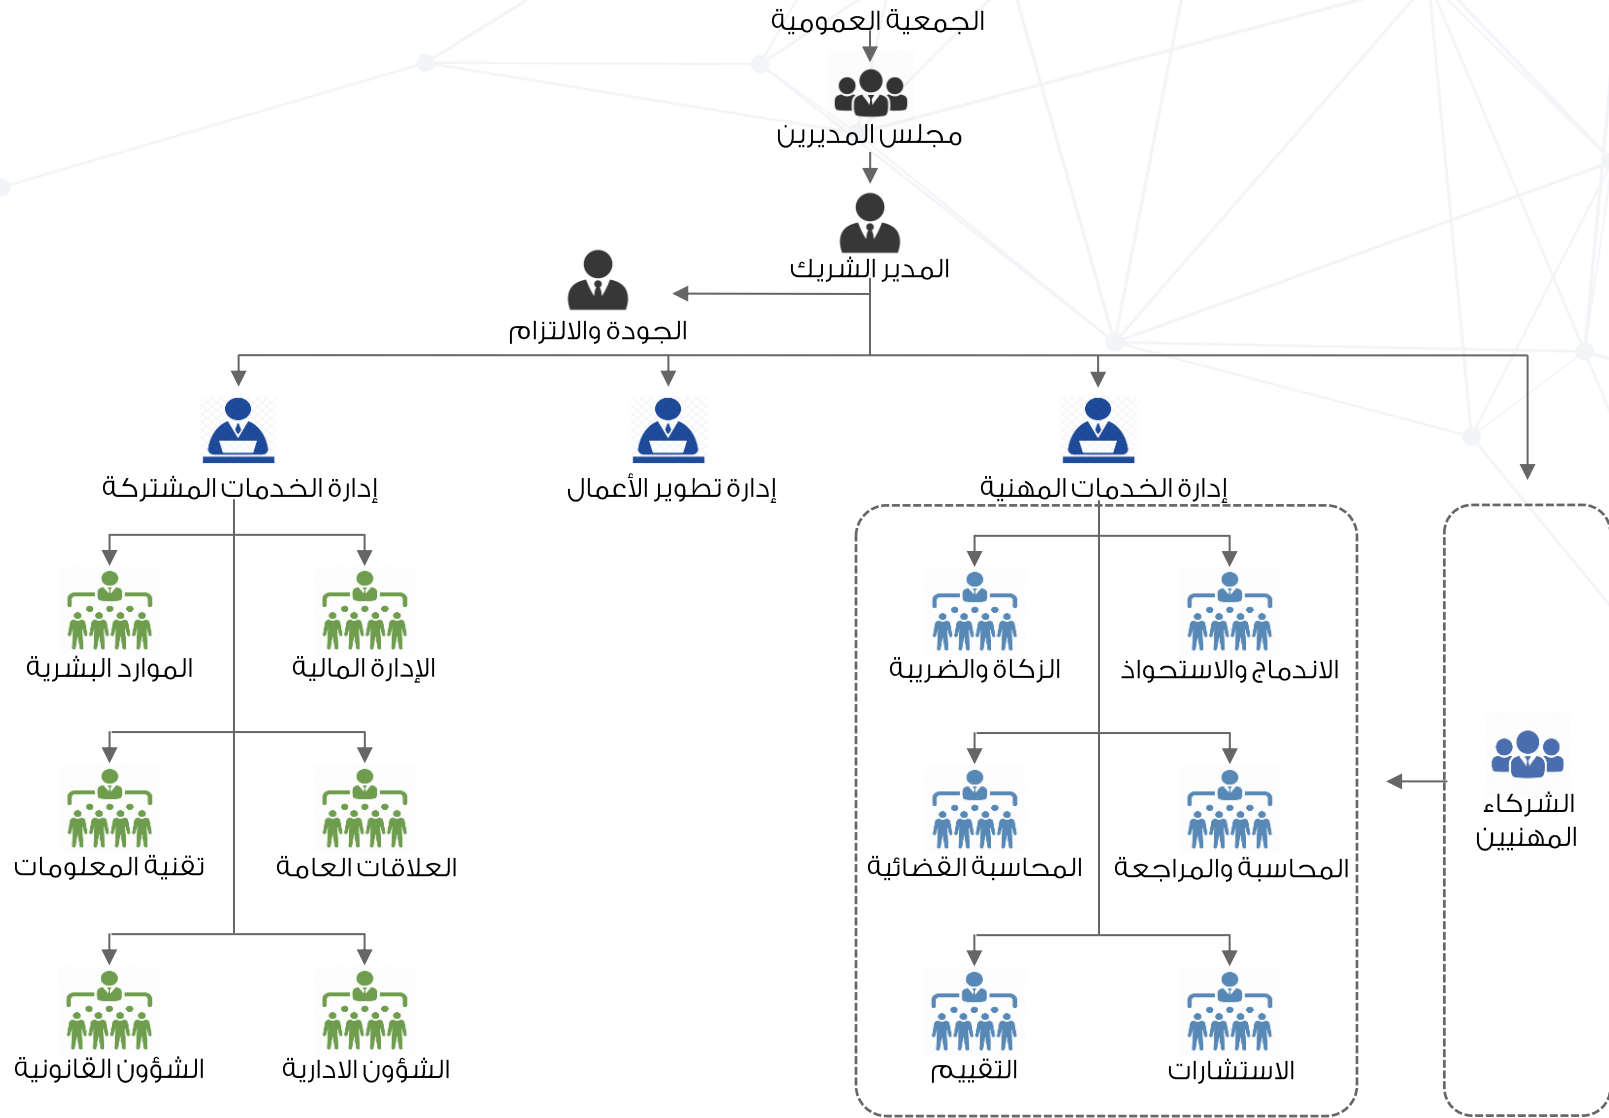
الجمعية العمومية

مجلس المديرين

المدير الشريك

الجودة والالتزام

إدارة الخدمات المشتركة

إدارة تطوير الأعمال

إدارة الخدمات المهنية

الموارد البشرية

الإدارة المالية

تقنية المعلومات

العلاقات العامة

الشؤون القانونية

الشؤون الادارية

الزكاة والضريبة

الاندماج والاستحواذ

المحاسبة القضائية

المحاسبة والمراجعة

التقييم

الاستشارات

الشركاء المهنيين